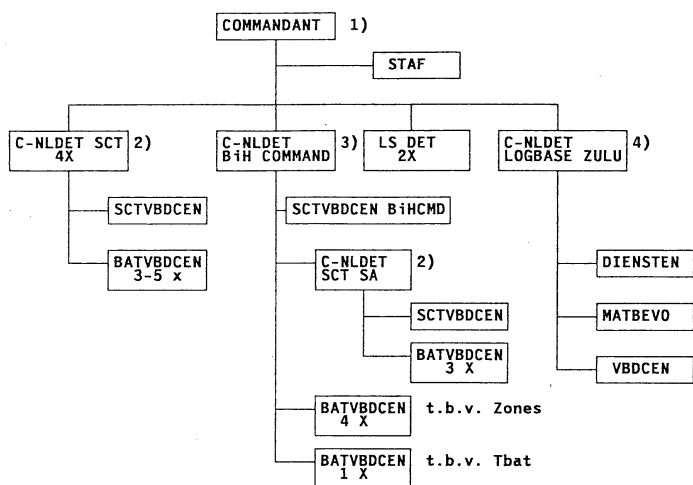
COMMANDANT 1)

STAF

C-NLDET SCT 4X 2)

SCTVBDCEN

BATVBDCEN 3-5 x

C-NLDET BiH COMMAND 3)

SCTVBDCEN BiHCMD

C-NLDET SCT SA 2)

SCTVBDCEN

BATVBDCEN 3 X

BATVBDCEN 4 X t.b.v. Zones

BATVBDCEN 1 X t.b.v. Tbat

LS DET 2X

C-NLDET LOGBASE ZULU 4)

DIENSTEN

MATBEVO

VBDCEN